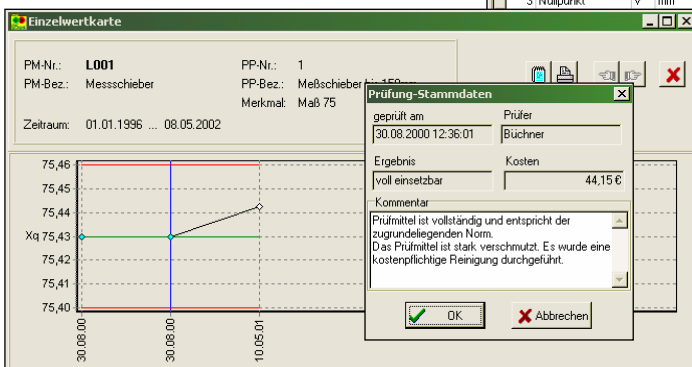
3 Nullpunkt V mm

Einzelwertkarte

PM-Nr.: L001
PM-Bez.: Messschieber

PP-Nr.: 1
PP-Bez.: Meßschieber bis 150 mm
Merkmal: Maß 75

Zeitraum: 01.01.1996 ... 08.05.2002

75,46
75,45
75,44
Xq 75,43
75,42
75,41
75,40

30.08.00
30.08.00
10.05.01

Prüfung-Stammdaten
geprüft am
30.08.2000 12:36:01
Prüfer
Büchner
Ergebnis
voll einsetzbar
Kosten
44,15 €
Kommentar
Prüfmittel ist vollständig und entspricht der zugrundeliegenden Norm.
Das Prüfmittel ist stark verschmutzt. Es wurde eine kostenpflichtige Reinigung durchgeführt.

OK
Abbrechen